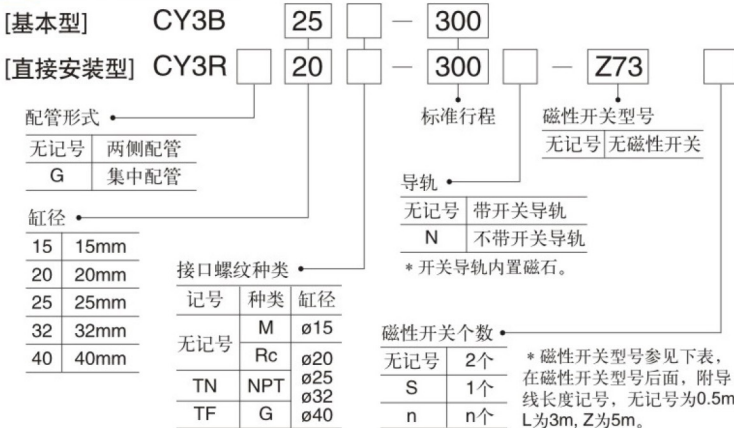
[基本型] CY3B 25 — 300

[直接安装型] CY3R 20 — 300 — Z73

配管形式

| | |
|---|---|
| 无记号 | 两侧配管 |
| G | 集中配管 |

缸径

| | |
|---|---|
| 15 | 15mm |
| 20 | 20mm |
| 25 | 25mm |
| 32 | 32mm |
| 40 | 40mm |

接口螺纹种类

| 记号 | 种类 | 缸径 |
|---|---|---|
| 无记号 | M | ø15 |
| | Rc | ø20 |
| TN | NPT | ø25 ø32 |
| TF | G | ø40 |

标准行程

导轨

| | |
|---|---|
| 无记号 | 带开关导轨 |
| N | 不带开关导轨 |

* 开关导轨内置磁石。

磁性开关型号

| | |
|---|---|
| 无记号 | 无磁性开关 |

磁性开关个数

| | |
|---|---|
| 无记号 | 2个 |
| S | 1个 |
| n | n个 |

* 磁性开关型号参见下表，在磁性开关型号后面，附导线长度记号，无记号为0.5m，L为3m, Z为5m。